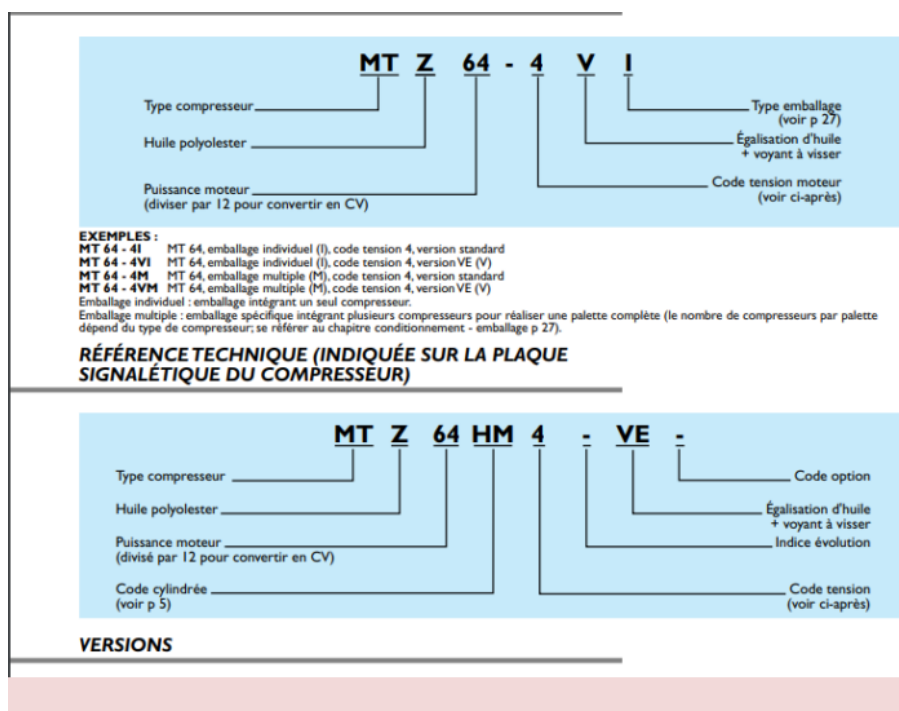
MT Z 64 - 4 V I

Type compresseur

Huile polyolester

Puissance moteur
(diviser par 12 pour convertir en CV)

Type emballage
(voir p 27)

Égalisation d'huile
+ voyant à visser

Code tension moteur
(voir ci-après)

EXEMPLES :
MT 64 - 4I MT 64, emballage individuel (I), code tension 4, version standard
MT 64 - 4VI MT 64, emballage individuel (I), code tension 4, version VE (V)
MT 64 - 4M MT 64, emballage multiple (M), code tension 4, version standard
MT 64 - 4VM MT 64, emballage multiple (M), code tension 4, version VE (V)
Emballage individuel : emballage intégrant un seul compresseur.
Emballage multiple : emballage spécifique intégrant plusieurs compresseurs pour réaliser une palette complète (le nombre de compresseurs par palette dépend du type de compresseur; se référer au chapitre conditionnement - emballage p 27).

RÉFÉRENCE TECHNIQUE (INDIQUÉE SUR LA PLAQUE SIGNALÉTIQUE DU COMPRESSEUR)

MT Z 64 HM 4 - VE -

Type compresseur

Huile polyolester

Puissance moteur
(divisé par 12 pour convertir en CV)

Code cylindrée
(voir p 5)

Code option

Égalisation d'huile
+ voyant à visser

Indice évolution

Code tension
(voir ci-après)

VERSIONS